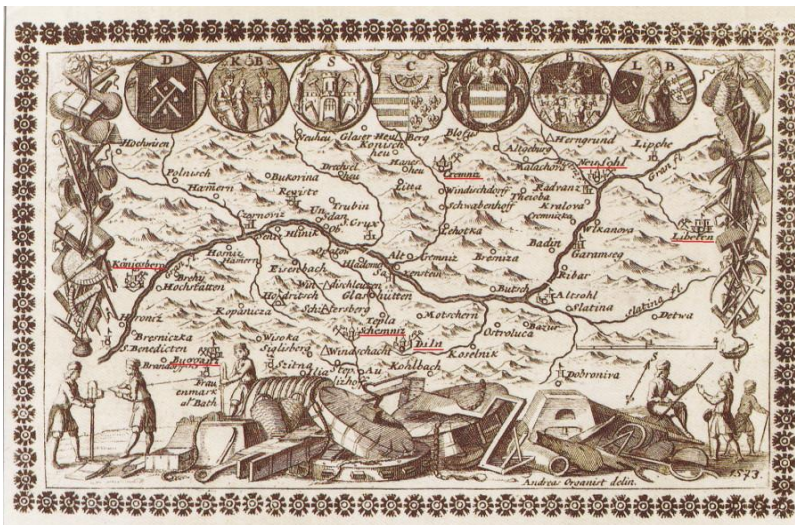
D K B S C B L B

Hochwiesen Polnisch Hamern Bukorina Revište Trubin Sdan Czernoviz Hlinik Krux Kruheu Glaser Heu Konisch heu Brusel Hauer Pitta Berg Bloss Cremniz Windischdorf Schwabenhoff Ptehotka Altgebirg Kalachova Herrngrund Lipche Neusohl Gran fl. Radvanz Pheoba Kralova Cremniczka Wlkanova Garamseg Libeten Badin Konigsberg Brehy Hochstatten Hanzeri Eisenbach Hadimbsza Alt Gemniz Breniza Sachsenstein Hodritsch Glashutten Butsch Altsohl Zbar Slatina Slatina fl. Detwa Kopanicza Schifersberg Hronz Bremniczka Benedicten Wisoka Sielisberg Schemniz Dilln Motschern Ostroluca Bazur Windschacht Koselnik Brand Bugvari Stiavnitsch Kohlbach Frauenmark Bath Dobronira

1573

Andreas Organist delin.